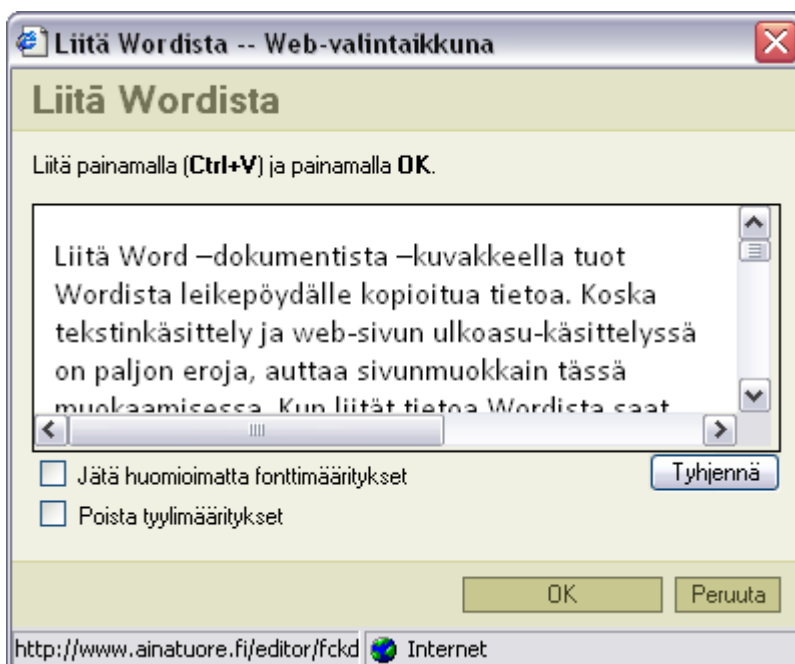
Liitä Wordista -- Web-valintaikkuna

Liitä Wordista

Liitä painamalla (**Ctrl+V**) ja painamalla **OK**.

Liitä Word –dokumentista –kuvakkeella tuot Wordista leikepöydälle kopioitua tietoa. Koska tekstinkäsittely ja web-sivun ulkoasu-käsittelyssä on paljon eroja, auttaa sivunmuokkain tässä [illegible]

Jätä huomioimatta fonttimääritykset

Tyhjennä

Poista tyylimääritykset

OK

Peruuta

http://www.ainatuore.fi/editor/fckd

Internet